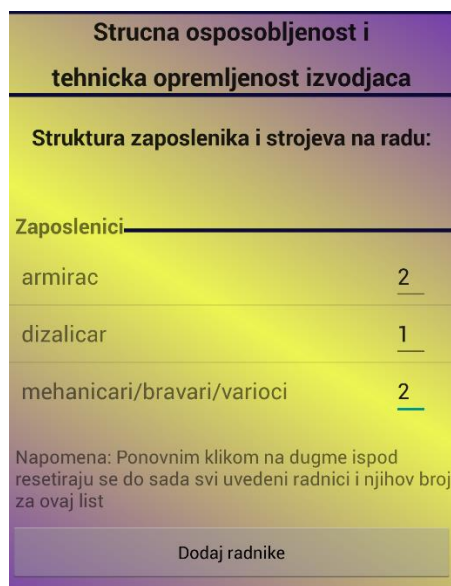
Strucna osposobljenost i tehnicka opremljenost izvodjaca

Struktura zaposlenika i strojeva na radu:

Zaposlenici

armirac 2

dizalicar 1

mehanicari/bravari/varioci 2

Napomena: Ponovnim klikom na dugme ispod resetiraju se do sada svi uvedeni radnici i njihov broj za ovaj list

Dodaj radnike